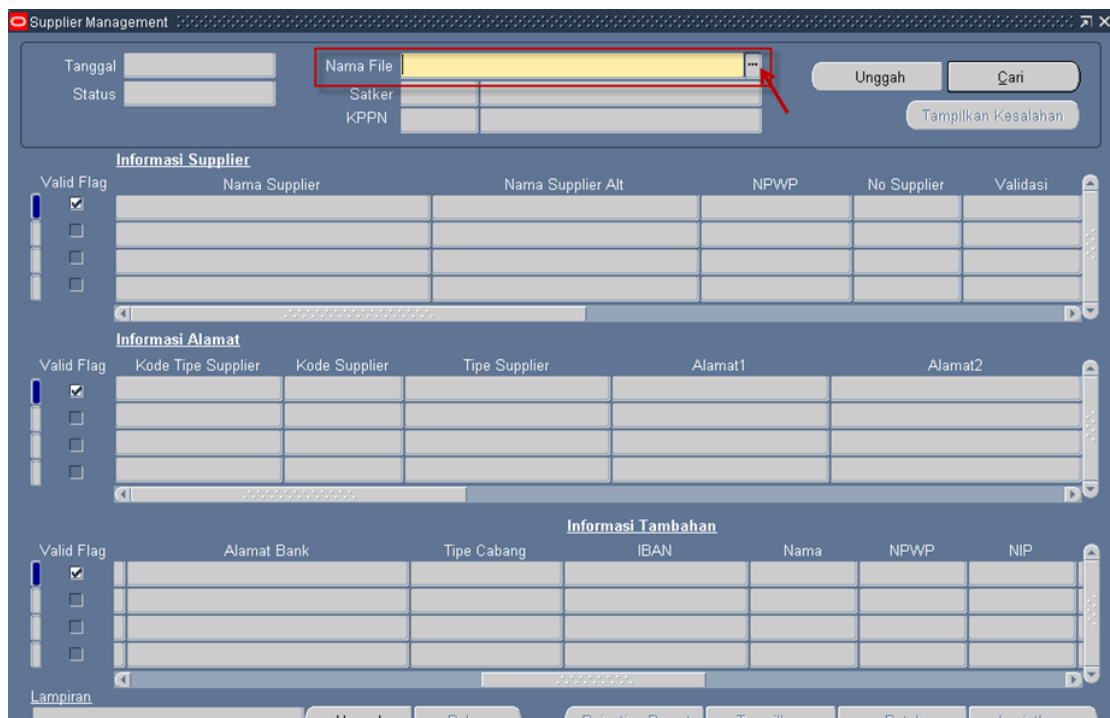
Supplier Management

Tanggal
Status
Nama File
Satker
KPPN
Unggah
Cari
Tampilkan Kesalahan

Informasi Supplier

| Valid Flag | Nama Supplier | Nama Supplier Alt | NPWP | No Supplier | Validasi |
|---|---|---|---|---|---|
| ☑ | | | | | |
| ☐ | | | | | |
| ☐ | | | | | |
| ☐ | | | | | |

Informasi Alamat

| Valid Flag | Kode Tipe Supplier | Kode Supplier | Tipe Supplier | Alamat1 | Alamat2 |
|---|---|---|---|---|---|
| ☑ | | | | | |
| ☐ | | | | | |
| ☐ | | | | | |
| ☐ | | | | | |

Informasi Tambahan

| Valid Flag | Alamat Bank | Tipe Cabang | IBAN | Nama | NPWP | NIP |
|---|---|---|---|---|---|---|
| ☑ | | | | | | |
| ☐ | | | | | | |
| ☐ | | | | | | |
| ☐ | | | | | | |

Lampiran
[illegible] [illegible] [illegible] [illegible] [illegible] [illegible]